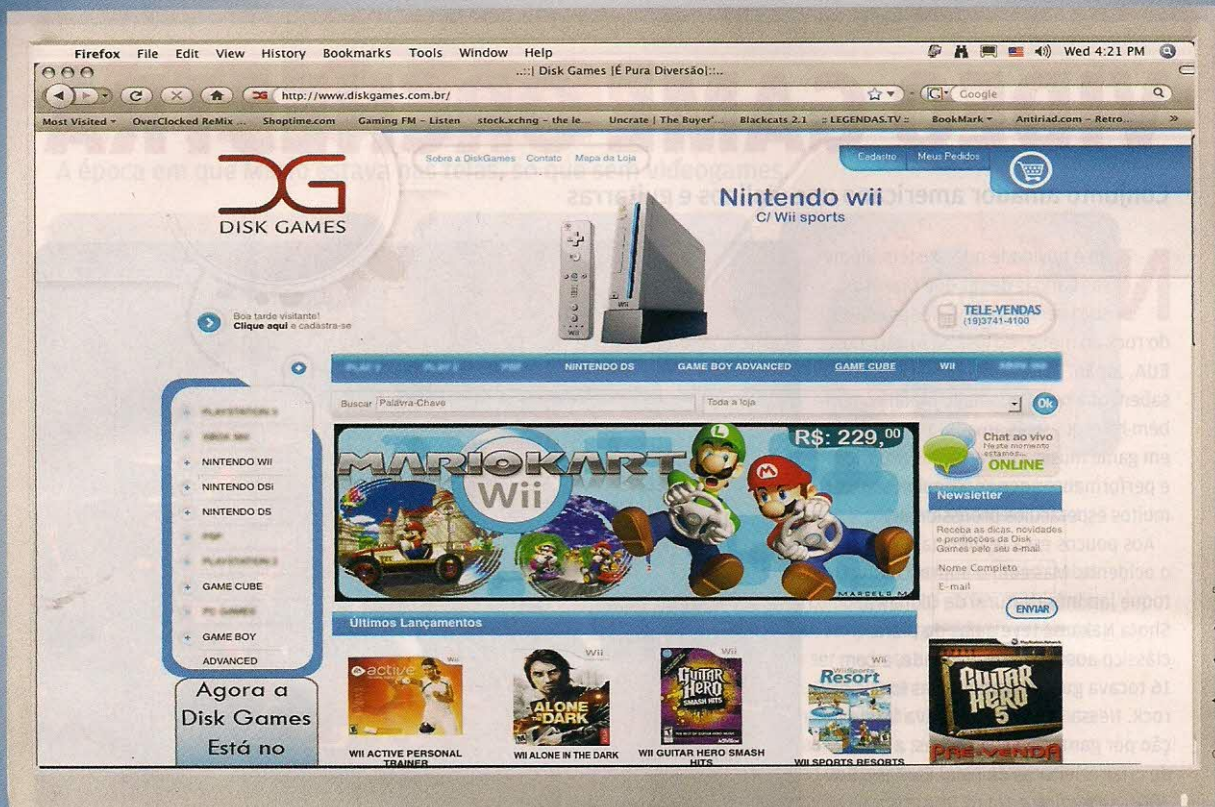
Firefox File Edit View History Bookmarks Tools Window Help
Wed 4:21 PM
..::| Disk Games |É Pura Diversão|::..
http://www.diskgames.com.br/
Google
Most Visited OverClocked ReMix ... Shoptime.com Gaming FM - Listen stock.xchng - the le... Uncrate | The Buyer'... Blackcats 2.1 :: LEGENDAS.TV :: BookMark Antiriad.com - Retro...

DISK GAMES
Sobre a DiskGames Contato Mapa da Loja
Cadastro Meus Pedidos
Nintendo wii
C/ Wii sports
Boa tarde visitante!
Clique aqui e cadastra-se
TELE-VENDAS (19)3741-4100
PLAY 3 PLAY 2 PSP NINTENDO DS GAME BOY ADVANCED GAME CUBE WII XBOX 360
Buscar Palavra-Chave Toda a loja Ok
PLAYSTATION 3
XBOX 360
NINTENDO WII
NINTENDO DSi
NINTENDO DS
PSP
PLAYSTATION 2
GAME CUBE
PC GAMES
GAME BOY ADVANCED
R$: 229,00
MARIOKART Wii
Chat ao vivo
Neste momento estamos...
ONLINE
Newsletter
Receba as dicas, novidades e promoções da Disk Games pelo seu e-mail.
Nome Completo
E-mail
ENVIAR
Últimos Lançamentos
Agora a Disk Games Está no
WII ACTIVE PERSONAL TRAINER
WII ALONE IN THE DARK
WII GUITAR HERO SMASH HITS
WII SPORTS RESORTS
GUITAR HERO 5
PRÉ-VENDA